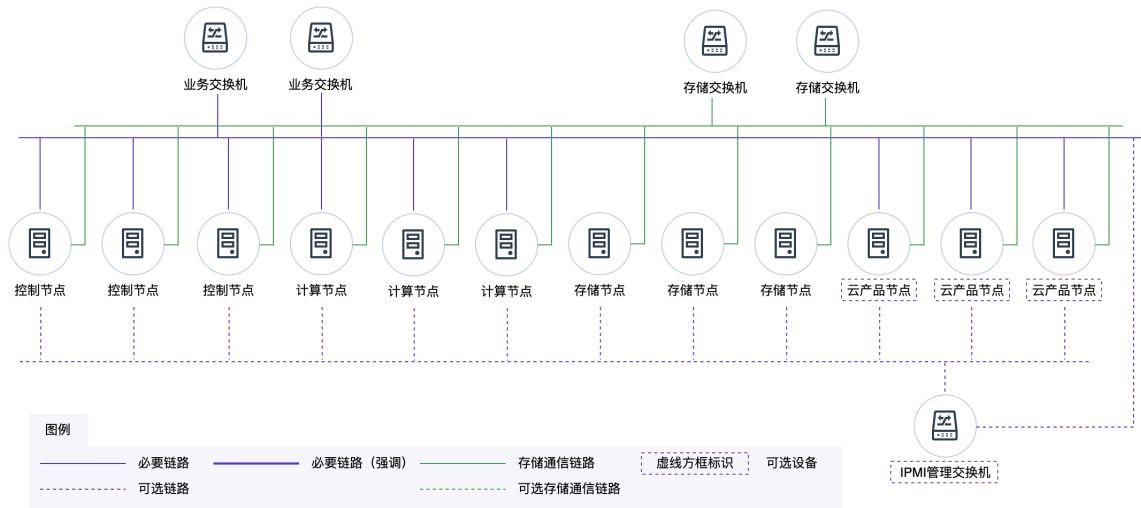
业务交换机
业务交换机
存储交换机
存储交换机

控制节点
控制节点
控制节点
计算节点
计算节点
计算节点
存储节点
存储节点
存储节点
云产品节点
云产品节点
云产品节点

IPMI管理交换机

图例
必要链路
必要链路（强调）
存储通信链路
虚线方框标识
可选设备
可选链路
可选存储通信链路